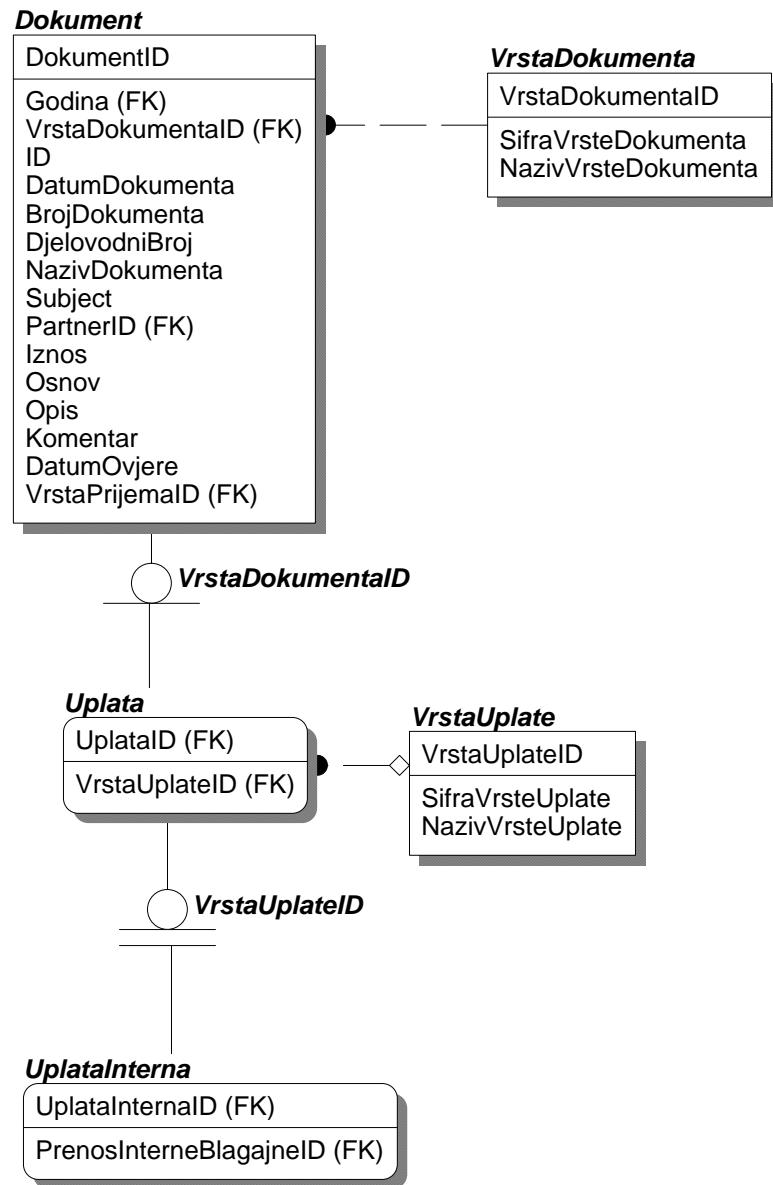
Dokument

DokumentID

Godina (FK)
VrstaDokumentaID (FK)
ID
DatumDokumenta
BrojDokumenta
DjelovodniBroj
NazivDokumenta
Subject
PartnerID (FK)
Iznos
Osnov
Opis
Komentar
DatumOvjere
VrstaPrijemaID (FK)

VrstaDokumenta

VrstaDokumentaID

SifraVrsteDokumenta
NazivVrsteDokumenta

VrstaDokumentaID

Uplata

UplataID (FK)

VrstaUplateID (FK)

VrstaUplate

VrstaUplateID

SifraVrsteUplate
NazivVrsteUplate

VrstaUplateID

UplataInterna

UplataInternaID (FK)

PrenosInterneBlagajneID (FK)